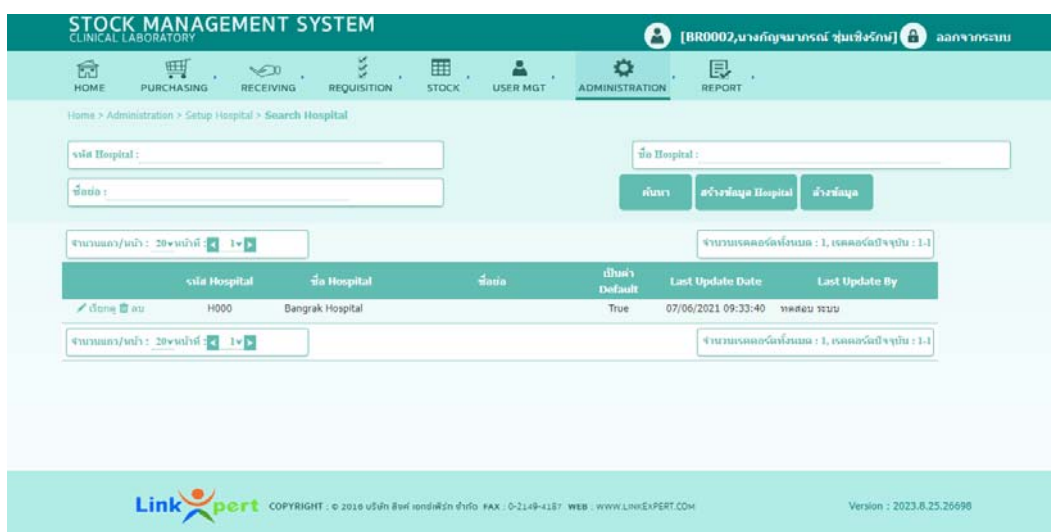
STOCK MANAGEMENT SYSTEM
CLINICAL LABORATORY

[BR0002,นางกัญจนาภรณ์ ชุ่มเชิงรักษ์] ออกจากระบบ

HOME PURCHASING RECEIVING REQUISITION STOCK USER MGT ADMINISTRATION REPORT

Home > Administration > Setup Hospital > Search Hospital

รหัส Hospital :

ชื่อ Hospital :

ชื่อย่อ :

ค้นหา สร้างข้อมูล Hospital ล้างข้อมูล

จำนวนแถว/หน้า : 20 หน้าที่ : 1

จำนวนเรคคอร์ดทั้งหมด : 1, เรคคอร์ดปัจจุบัน : 1-1

| | รหัส Hospital | ชื่อ Hospital | ชื่อย่อ | เป็นค่า Default | Last Update Date | Last Update By |
|---|---|---|---|---|---|---|
| เลือกดู ลบ | H000 | Bangrak Hospital | | True | 07/06/2021 09:33:40 | ทดสอบ ระบบ |

จำนวนแถว/หน้า : 20 หน้าที่ : 1

จำนวนเรคคอร์ดทั้งหมด : 1, เรคคอร์ดปัจจุบัน : 1-1

LinkXpert COPYRIGHT : © 2010 บริษัท ลิงค์ เอกซ์เพิร์ท จำกัด FAX : 0-2149-4187 WEB : WWW.LINKEXPERT.COM

Version : 2023.8.25.26698